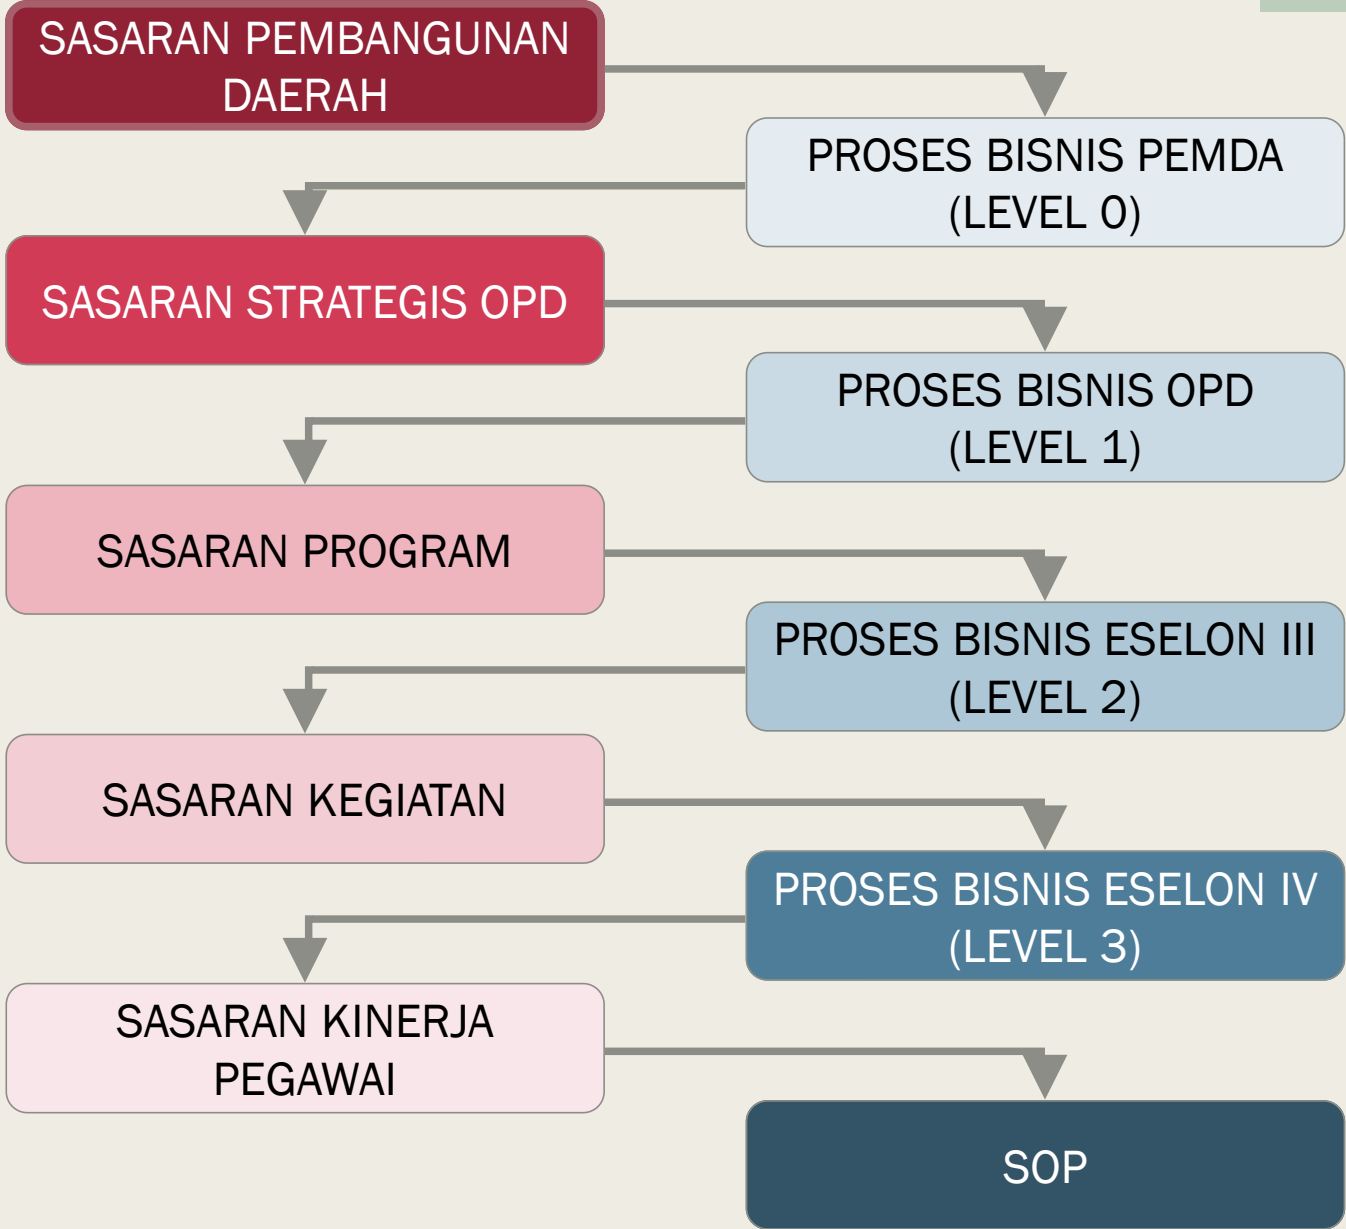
SASARAN PEMBANGUNAN DAERAH

PROSES BISNIS PEMDA (LEVEL 0)

SASARAN STRATEGIS OPD

PROSES BISNIS OPD (LEVEL 1)

SASARAN PROGRAM

PROSES BISNIS ESELON III (LEVEL 2)

SASARAN KEGIATAN

PROSES BISNIS ESELON IV (LEVEL 3)

SASARAN KINERJA PEGAWAI

SOP